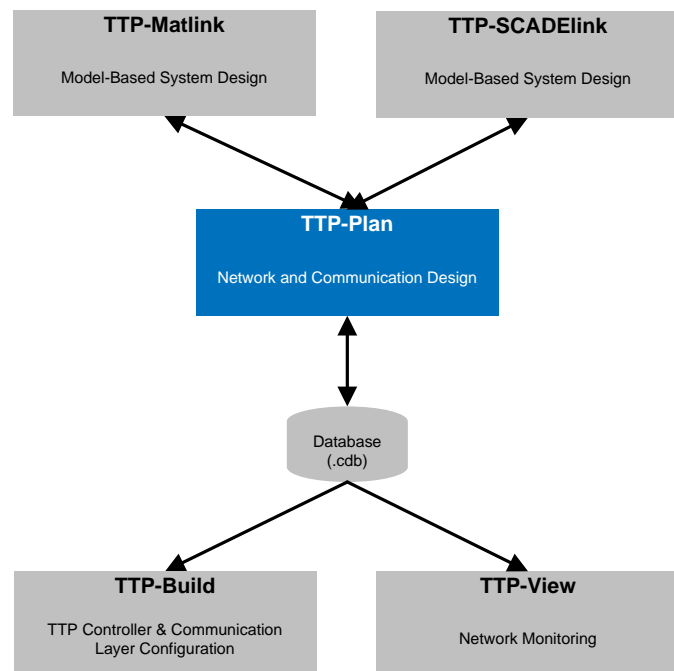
TTP-Matlink

Model-Based System Design

TTP-SCADElink

Model-Based System Design

TTP-Plan

Network and Communication Design

Database
(.cdb)

TTP-Build

TTP Controller & Communication Layer Configuration

TTP-View

Network Monitoring